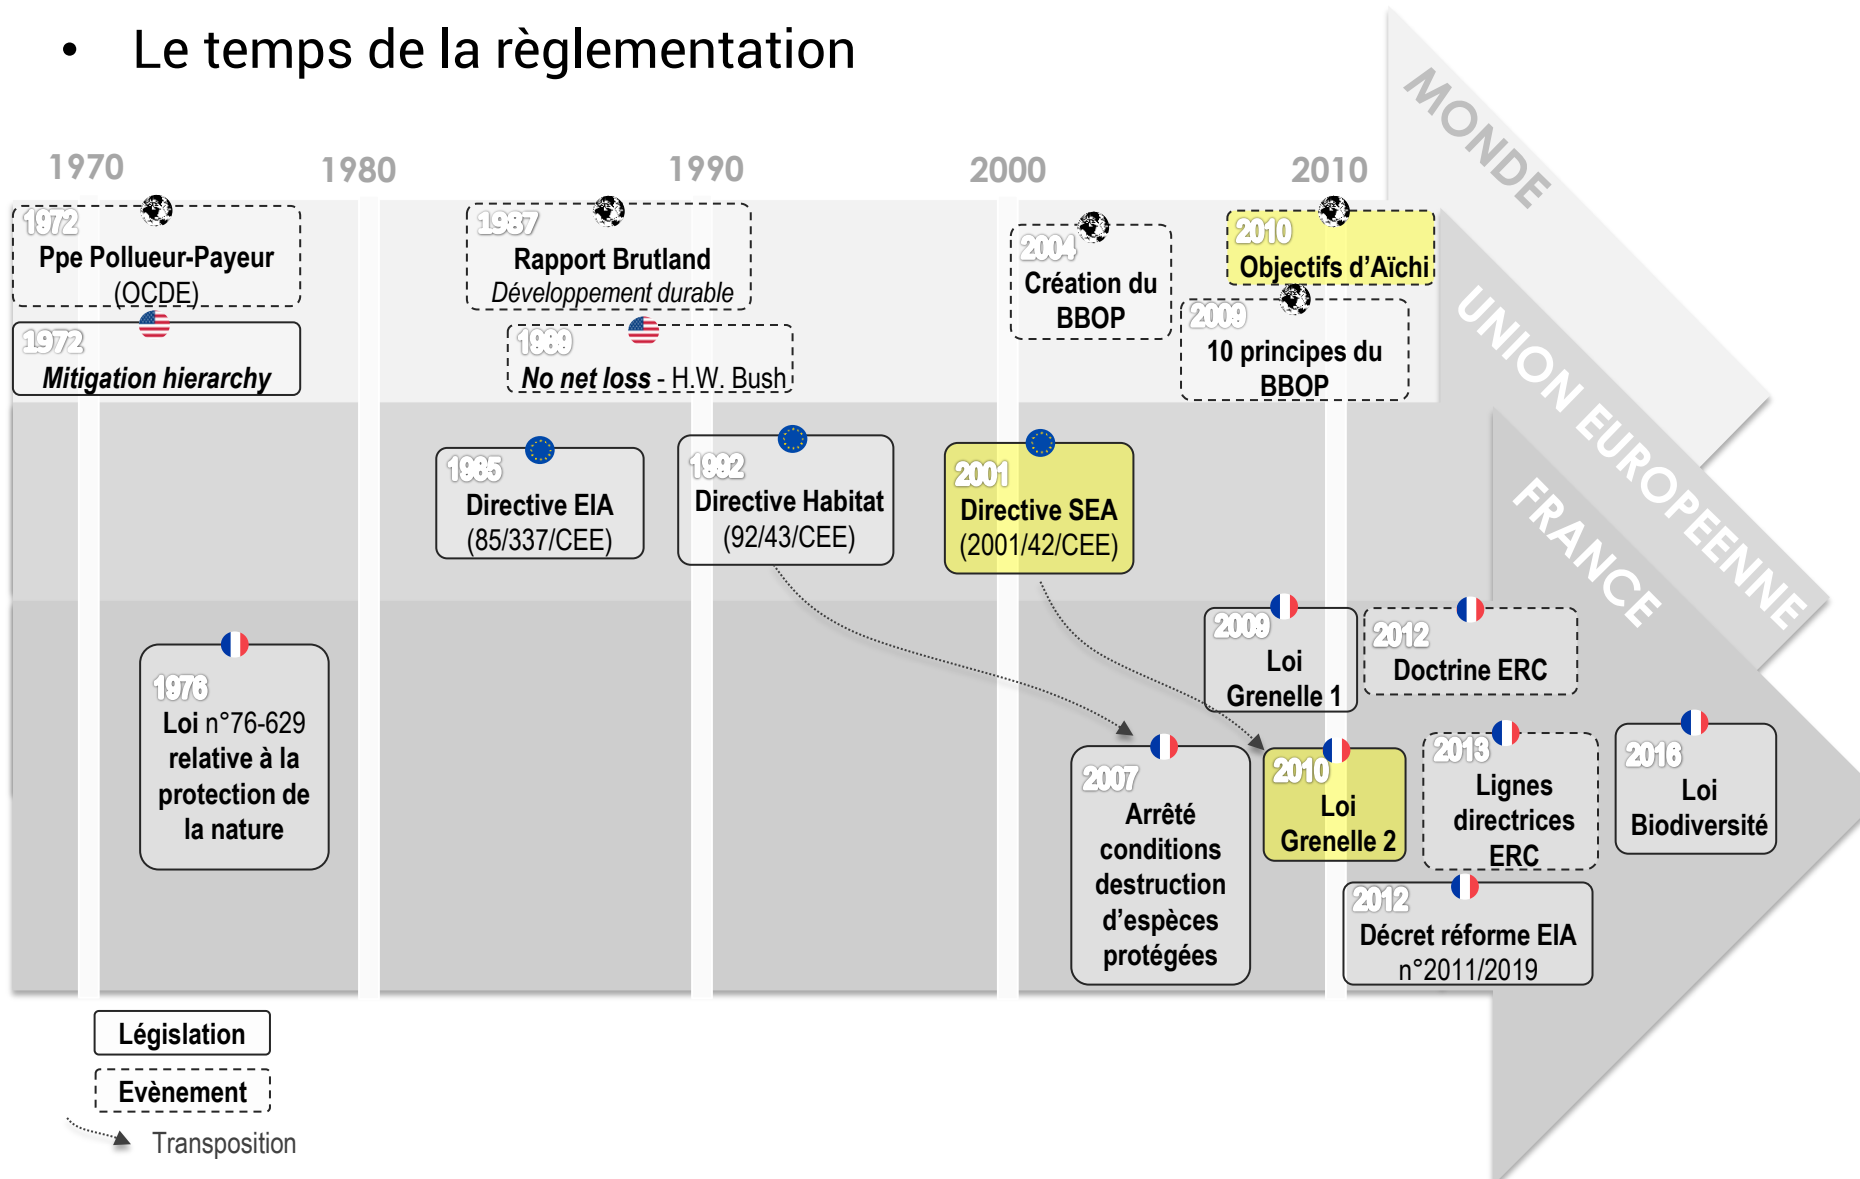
• Le temps de la règlementation

1970 1980 1990 2000 2010

MONDE

UNION EUROPEENNE

FRANCE

1972
Ppe Pollueur-Payeur (OCDE)

1972
*Mitigation hierarchy*

1987
Rapport Brutland
*Développement durable*

1989
*No net loss* - H.W. Bush

2004
Création du BBOP

2010
Objectifs d'Aïchi

2009
10 principes du BBOP

1985
Directive EIA (85/337/CEE)

1992
Directive Habitat (92/43/CEE)

2001
Directive SEA (2001/42/CEE)

1976
Loi n°76-629 relative à la protection de la nature

2009
Loi Grenelle 1

2012
Doctrine ERC

2007
Arrêté conditions destruction d'espèces protégées

2010
Loi Grenelle 2

2013
Lignes directrices ERC

2016
Loi Biodiversité

2012
Décret réforme EIA n°2011/2019

Législation

Evènement

Transposition